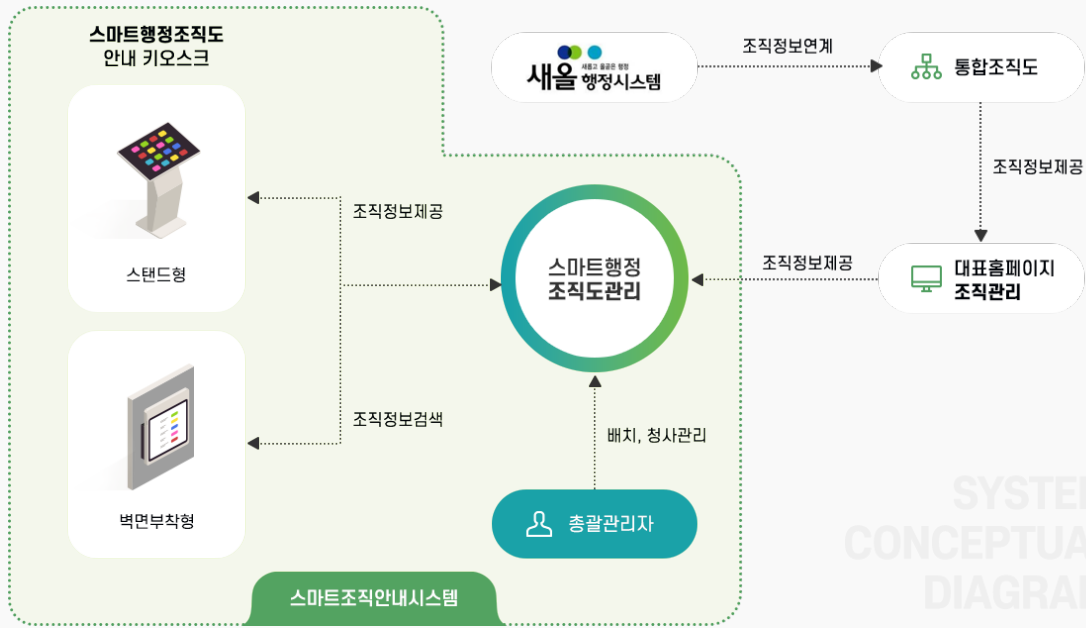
스마트행정조직도
안내 키오스크

스탠드형

벽면부착형

조직정보제공

조직정보검색

새올 새롭고 올곧은 행정 행정시스템

조직정보연계

통합조직도

조직정보제공

스마트행정
조직도관리

조직정보제공

대표홈페이지
조직관리

배치, 청사관리

총괄관리자

스마트조직안내시스템

SYSTEM
CONCEPTUAL
DIAGRAM